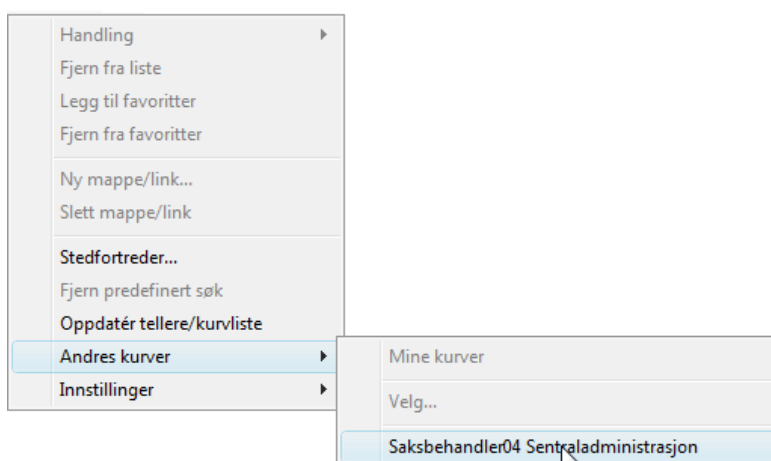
Handling
Fjern fra liste
Legg til favoritter
Fjern fra favoritter
Ny mappe/link...
Slett mappe/link
Stedfortreder...
Fjern predefinert søk
Oppdatér tellere/kurvliste
Andres kurver
Innstillinger

Mine kurver
Velg...
Saksbehandler04 Sentraladministrasjon